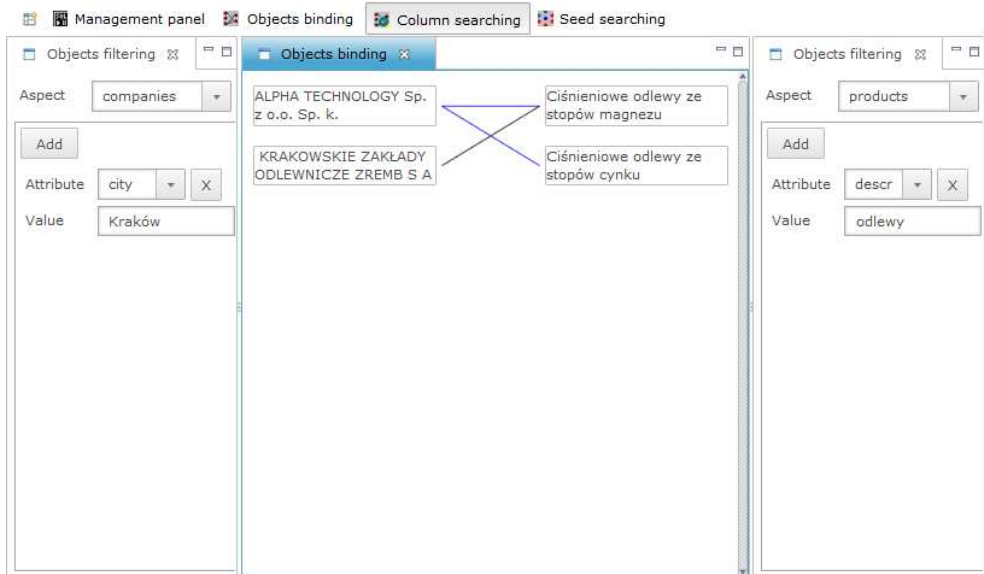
Management panel Objects binding Column searching Seed searching

Objects filtering

Aspect companies

Add

Attribute city X

Value Kraków

Objects binding

ALPHA TECHNOLOGY Sp. z o.o. Sp. k.

KRAKOWSKIE ZAKŁADY ODLEWNICZE ZREMB S A

Ciśnieniowe odlewy ze stopów magnezu

Ciśnieniowe odlewy ze stopów cynku

Objects filtering

Aspect products

Add

Attribute descr X

Value odlewy